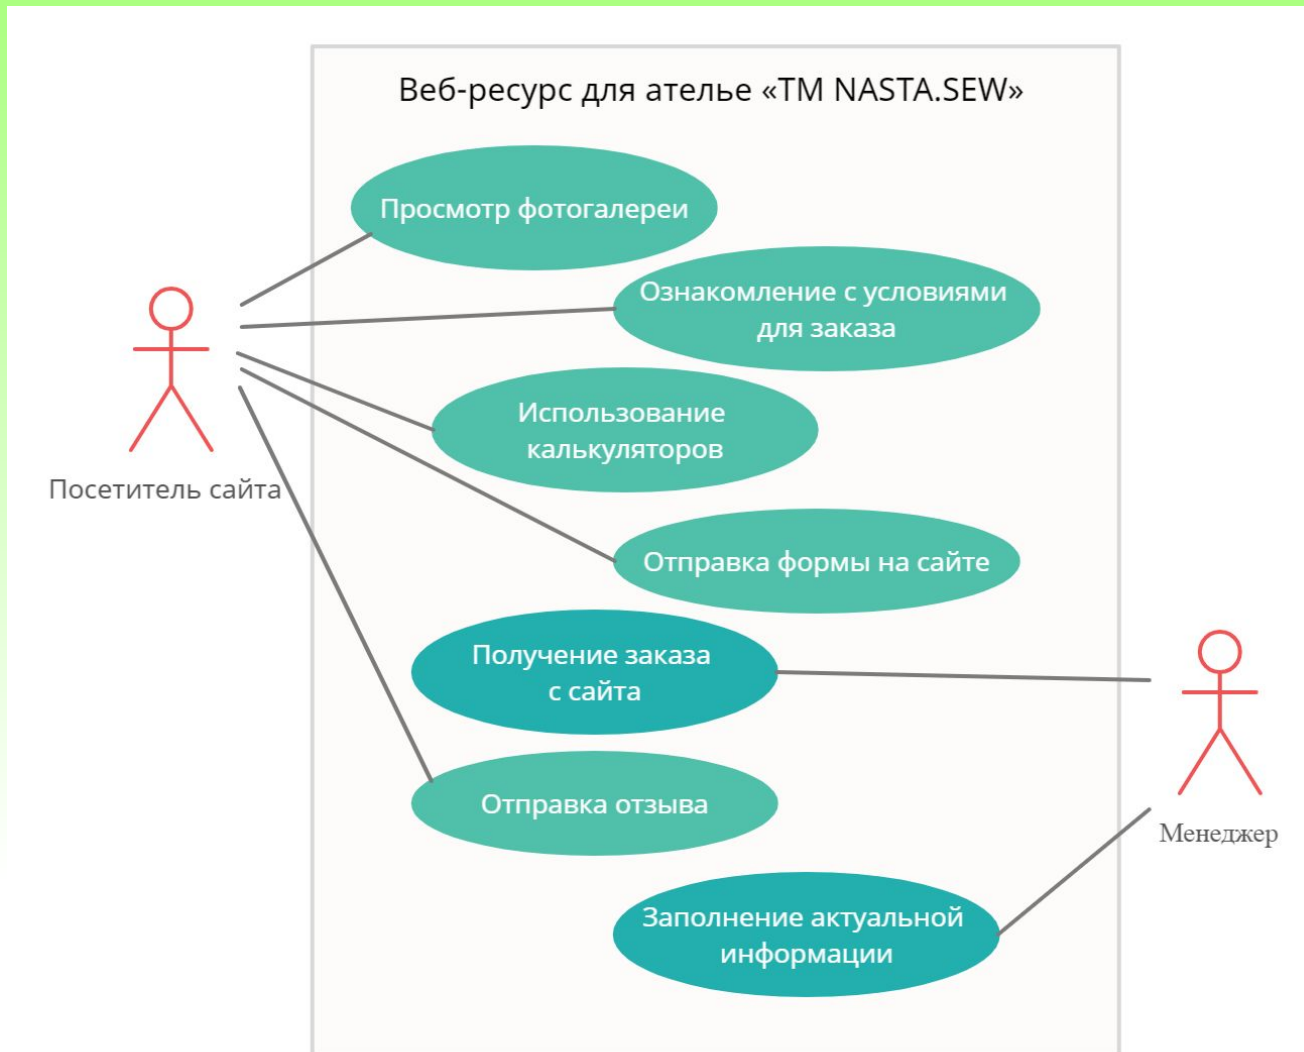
Веб-ресурс для ателье «TM NASTA.SEW»

Просмотр фотогалереи

Ознакомление с условиями для заказа

Использование калькуляторов

Отправка формы на сайте

Получение заказа с сайта

Отправка отзыва

Заполнение актуальной информации

Посетитель сайта

Менеджер